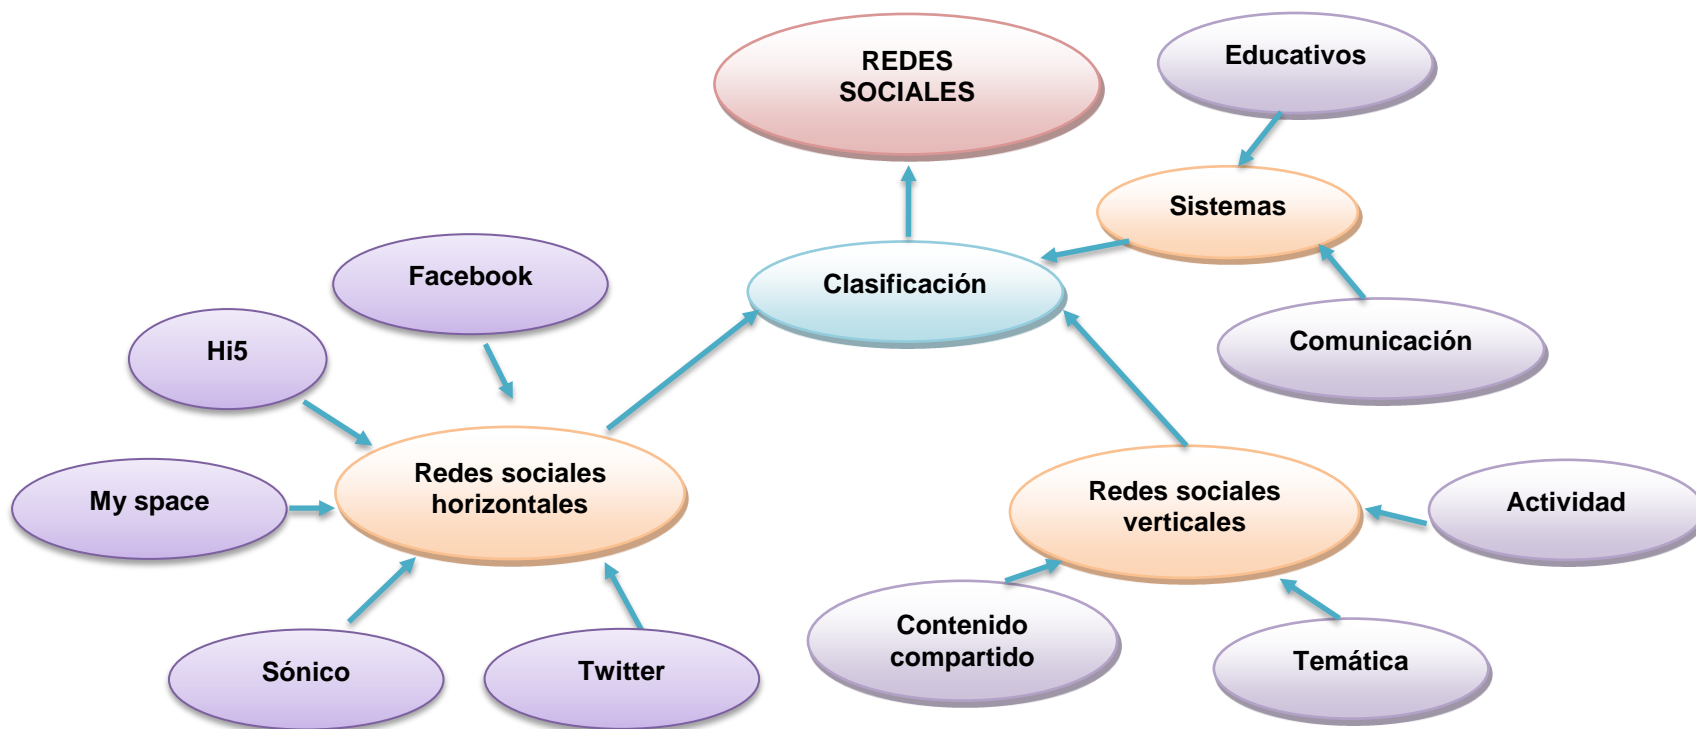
REDES SOCIALES

Educativos

Sistemas

Facebook

Clasificación

Hi5

Comunicación

Redes sociales horizontales

My space

Redes sociales verticales

Actividad

Contenido compartido

Sónico

Twitter

Temática